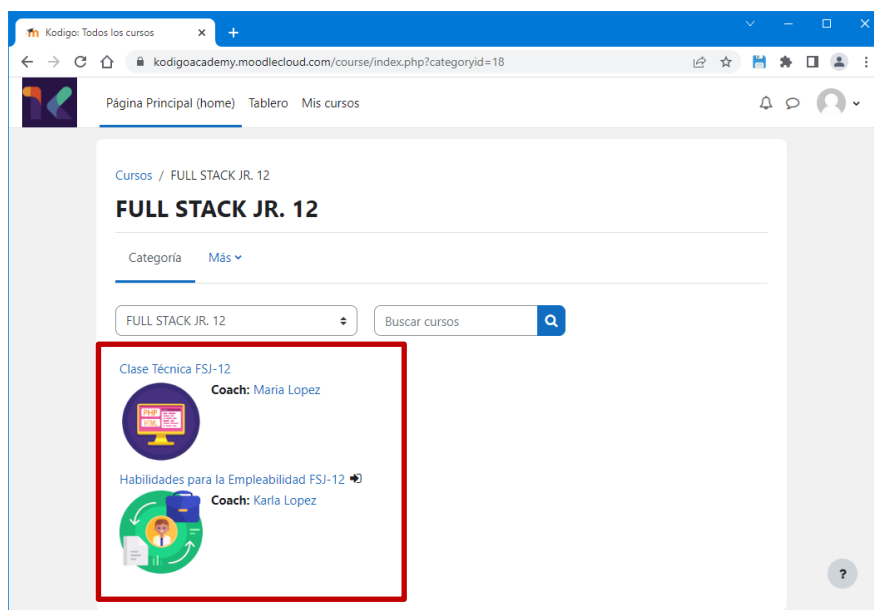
Kodigo: Todos los cursos

kodigoacademy.moodlecloud.com/course/index.php?categoryid=18

Página Principal (home) Tablero Mis cursos

Cursos / FULL STACK JR. 12

FULL STACK JR. 12

Categoría Más

FULL STACK JR. 12

Buscar cursos

Clase Técnica FSJ-12

PHP

HTML

Coach: Maria Lopez

Habilidades para la Empleabilidad FSJ-12

Coach: Karla Lopez

?